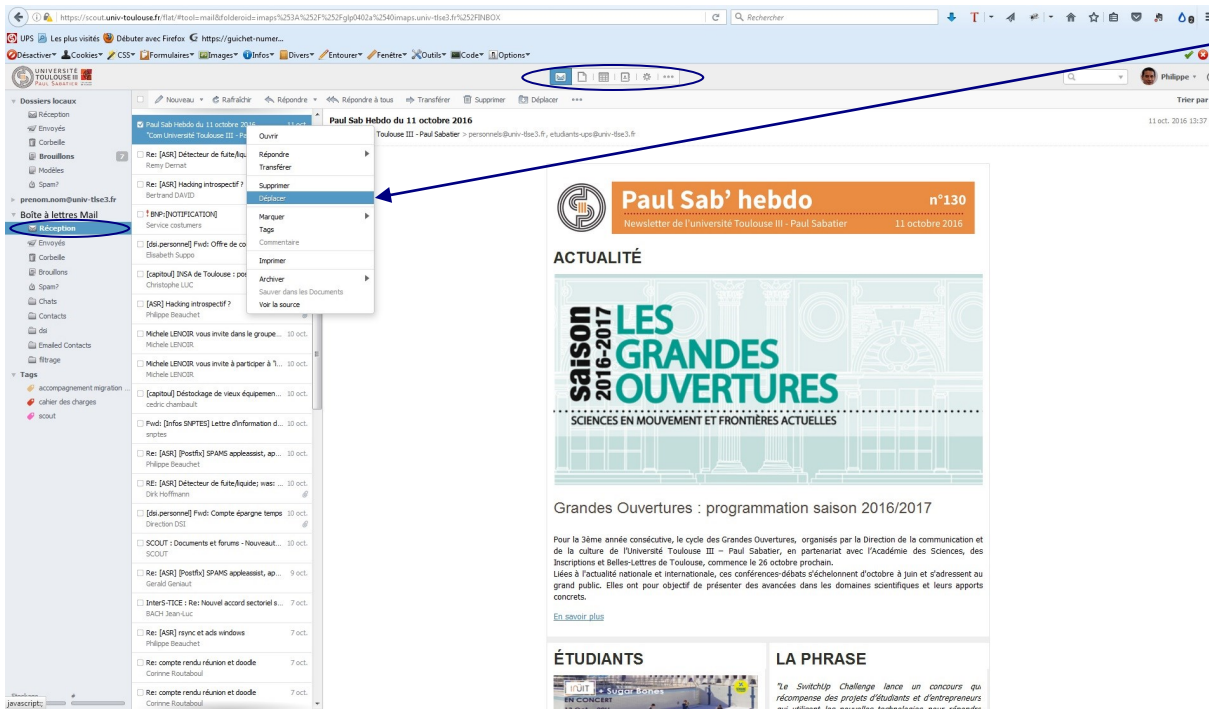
https://scout.univ-toulouse.fr/flat/#tool=mail&folderoid=imaps%253A%252F%252Fglp0402a%2540imaps.univ-tlse3.fr%252FINBOX

Rechercher

UPS Les plus visités Débuter avec Firefox https://guichet-numer...

Désactiver Cookies CSS Formulaires Images Infos Divers Entourer Fenêtre Outils Code Options

UNIVERSITÉ TOULOUSE III PAUL SABATIER

Philippe

Dossiers locaux
Réception
Envoyés
Corbeille
Brouillons 7
Modèles
Spam?
prenom.nom@univ-tlse3.fr
Boîte à lettres Mail
Réception
Envoyés
Corbeille
Brouillons
Spam?
Chats
Contacts
dsi
Emailed Contacts
filtrage
Tags
accompagnement migration ...
cahier des charges
scout

Nouveau Rafraîchir Répondre Répondre à tous Transférer Supprimer Déplacer ...

Trier par

Paul Sab Hebdo du 11 octobre 2016 11 oct.
"Com Université Toulouse III - Pa...
Re: [ASR] Détecteur de fuite/liqui...
Remy Dernat
Re: [ASR] Hacking introspectif ?
Bertrand DAVID
! BNP: [NOTIFICATION]
Service costumers
[dsi.personnel] Fwd: Offre de co...
Elisabeth Suppo
[capitoul] INSA de Toulouse : pos...
Christophe LUC
[ASR] Hacking introspectif ?
Philippe Beauchet
Michele LENOIR vous invite dans le groupe... 10 oct.
Michele LENOIR
Michele LENOIR vous invite à participer à "l... 10 oct.
Michele LENOIR
[capitoul] Déstockage de vieux équipemen... 10 oct.
cedric chambault
Fwd: [Infos SNPTES] Lettre d'information d... 10 oct.
snptes
Re: [ASR] [Postfix] SPAMS appleassist, ap... 10 oct.
Philippe Beauchet
RE: [ASR] Détecteur de fuite/liquide; was: ... 10 oct.
Dirk Hoffmann
[dsi.personnel] Fwd: Compte épargne temps 10 oct.
Direction DSI
SCOUT : Documents et forums - Nouveaut... 10 oct.
SCOUT
Re: [ASR] [Postfix] SPAMS appleassist, ap... 9 oct.
Gerald Geniaut
InterS-TICE : Re: Nouvel accord sectoriel s... 7 oct.
BACH Jean-Luc
Re: [ASR] rsync et acls windows 7 oct.
Philippe Beauchet
Re: compte rendu réunion et doodle 7 oct.
Corinne Routaboul
Re: compte rendu réunion et doodle 7 oct.
Corinne Routaboul

Ouvrir
Répondre
Transférer
Supprimer
Déplacer
Marquer
Tags
Commentaire
Imprimer
Archiver
Sauver dans les Documents
Voir la source

Paul Sab Hebdo du 11 octobre 2016
Toulouse III - Paul Sabatier > personnels@univ-tlse3.fr, etudiants-ups@univ-tlse3.fr
11 oct. 2016 13:37

Paul Sab' hebdo n°130
Newsletter de l'université Toulouse III - Paul Sabatier 11 octobre 2016

ACTUALITÉ

saison 2016-2017 LES GRANDES OUVERTURES
SCIENCES EN MOUVEMENT ET FRONTIÈRES ACTUELLES

Grandes Ouvertures : programmation saison 2016/2017

Pour la 3ème année consécutive, le cycle des Grandes Ouvertures, organisés par la Direction de la communication et de la culture de l'Université Toulouse III – Paul Sabatier, en partenariat avec l'Académie des Sciences, des Inscriptions et Belles-Lettres de Toulouse, commence le 26 octobre prochain.
Liées à l'actualité nationale et internationale, ces conférences-débats s'échelonnent d'octobre à juin et s'adressent au grand public. Elles ont pour objectif de présenter des avancées dans les domaines scientifiques et leurs apports concrets.

En savoir plus

ÉTUDIANTS

LA PHRASE

"Le SwitchUp Challenge lance un concours qui récompense des projets d'étudiants et d'entrepreneurs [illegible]

EN CONCERT Sugar Bones

Stockage
javascript:;